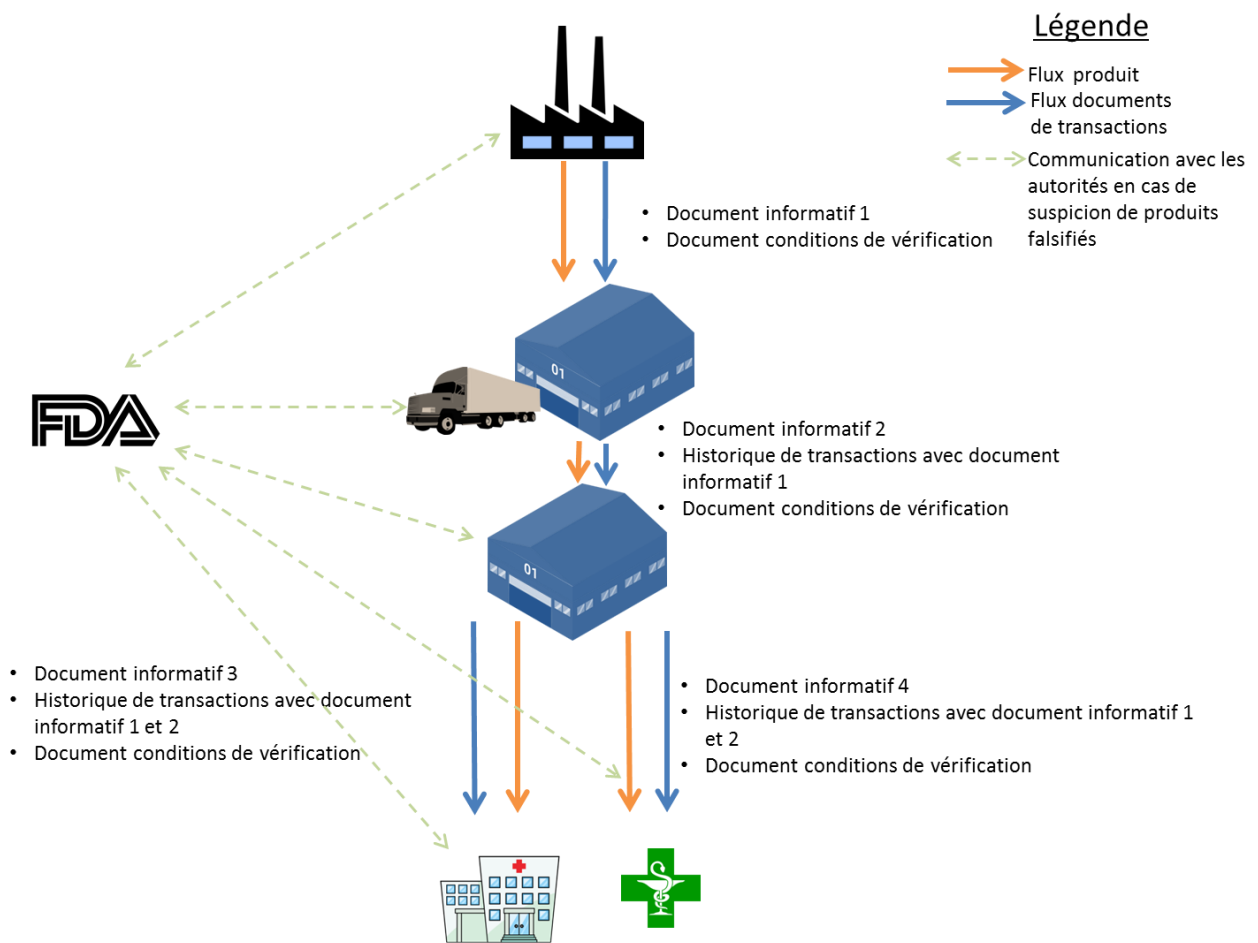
Légende

Flux produit
Flux documents de transactions
Communication avec les autorités en cas de suspicion de produits falsifiés

- Document informatif 1
- Document conditions de vérification

FDA

01

- Document informatif 2
- Historique de transactions avec document informatif 1
- Document conditions de vérification

01

- Document informatif 3
- Historique de transactions avec document informatif 1 et 2
- Document conditions de vérification

- Document informatif 4
- Historique de transactions avec document informatif 1 et 2
- Document conditions de vérification